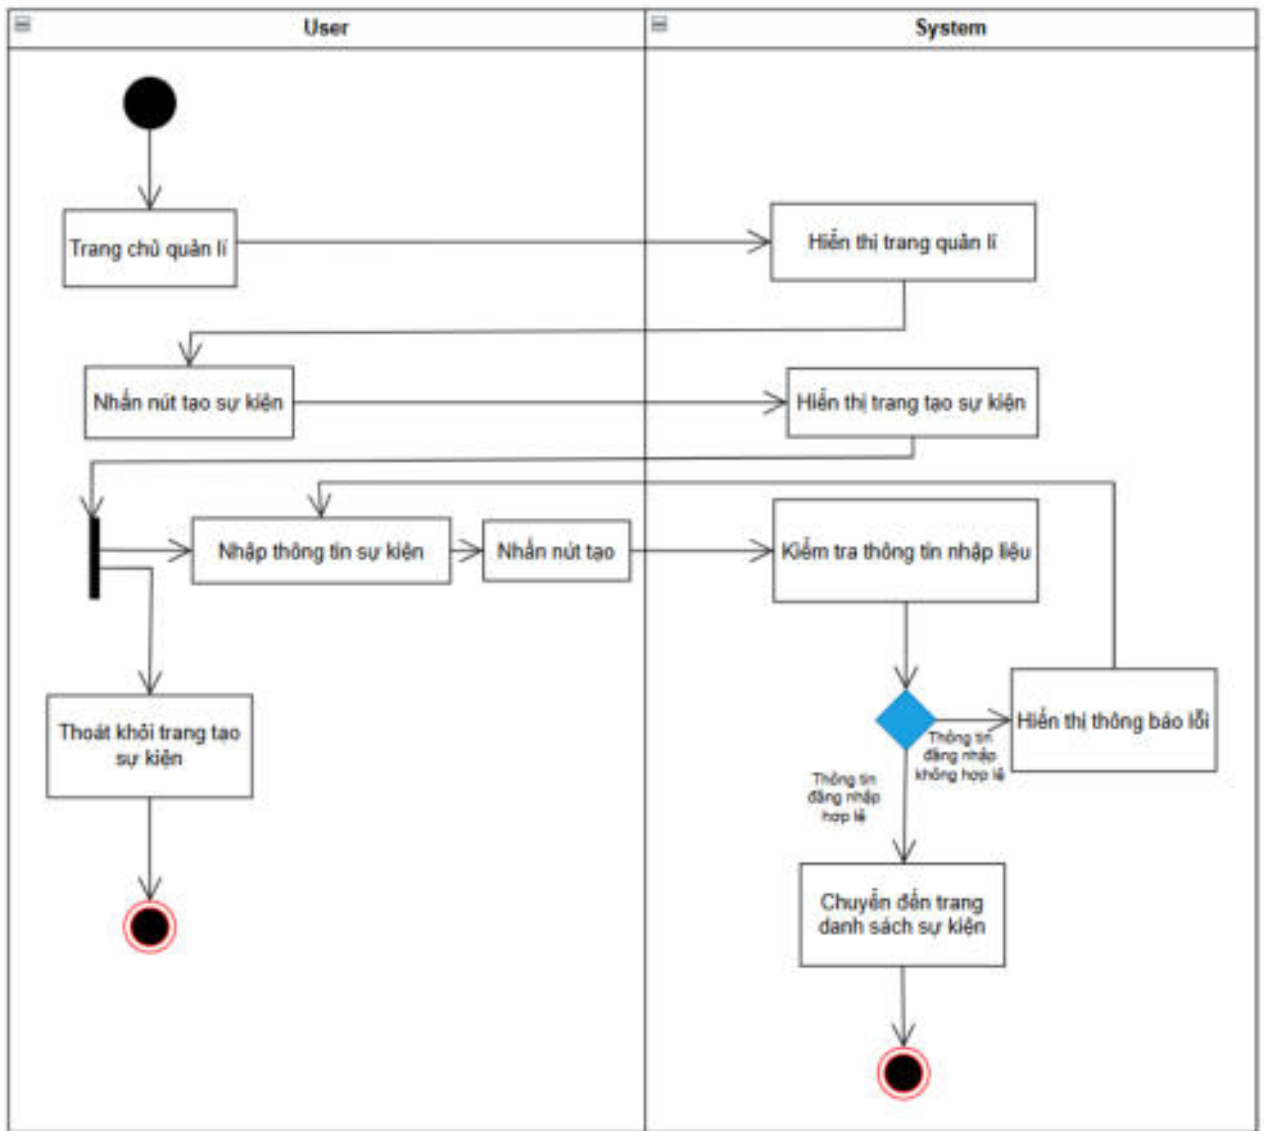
User

System

Trang chủ quản lí

Hiển thị trang quản lí

Nhấn nút tạo sự kiện

Hiển thị trang tạo sự kiện

Nhập thông tin sự kiện

Nhấn nút tạo

Kiểm tra thông tin nhập liệu

Hiển thị thông báo lỗi

Thông tin đăng nhập không hợp lệ

Thông tin đăng nhập hợp lệ

Thoát khỏi trang tạo sự kiện

Chuyển đến trang danh sách sự kiện